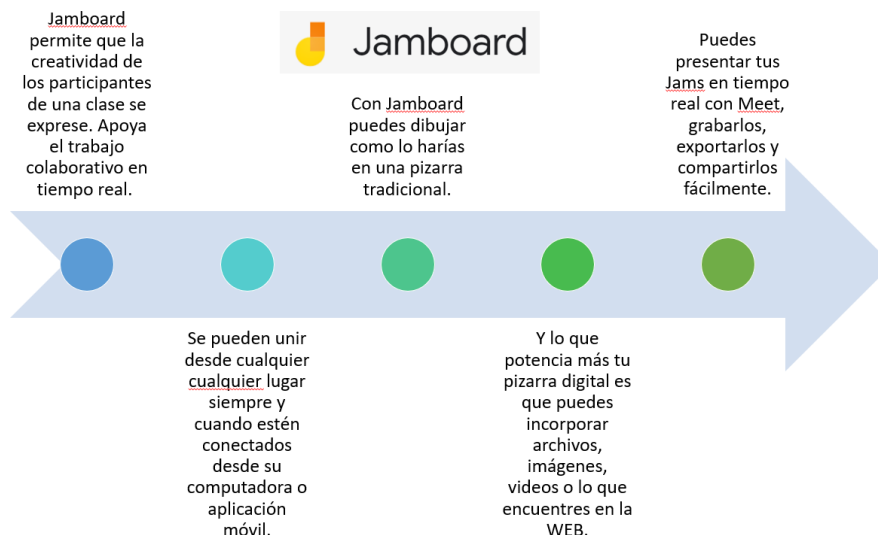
Jamboard

Jamboard permite que la creatividad de los participantes de una clase se exprese. Apoya el trabajo colaborativo en tiempo real.

Se pueden unir desde cualquier cualquier lugar siempre y cuando estén conectados desde su computadora o aplicación móvil.

Con Jamboard puedes dibujar como lo harías en una pizarra tradicional.

Y lo que potencia más tu pizarra digital es que puedes incorporar archivos, imágenes, videos o lo que encuentres en la WEB.

Puedes presentar tus Jams en tiempo real con Meet, grabarlos, exportarlos y compartirlos fácilmente.